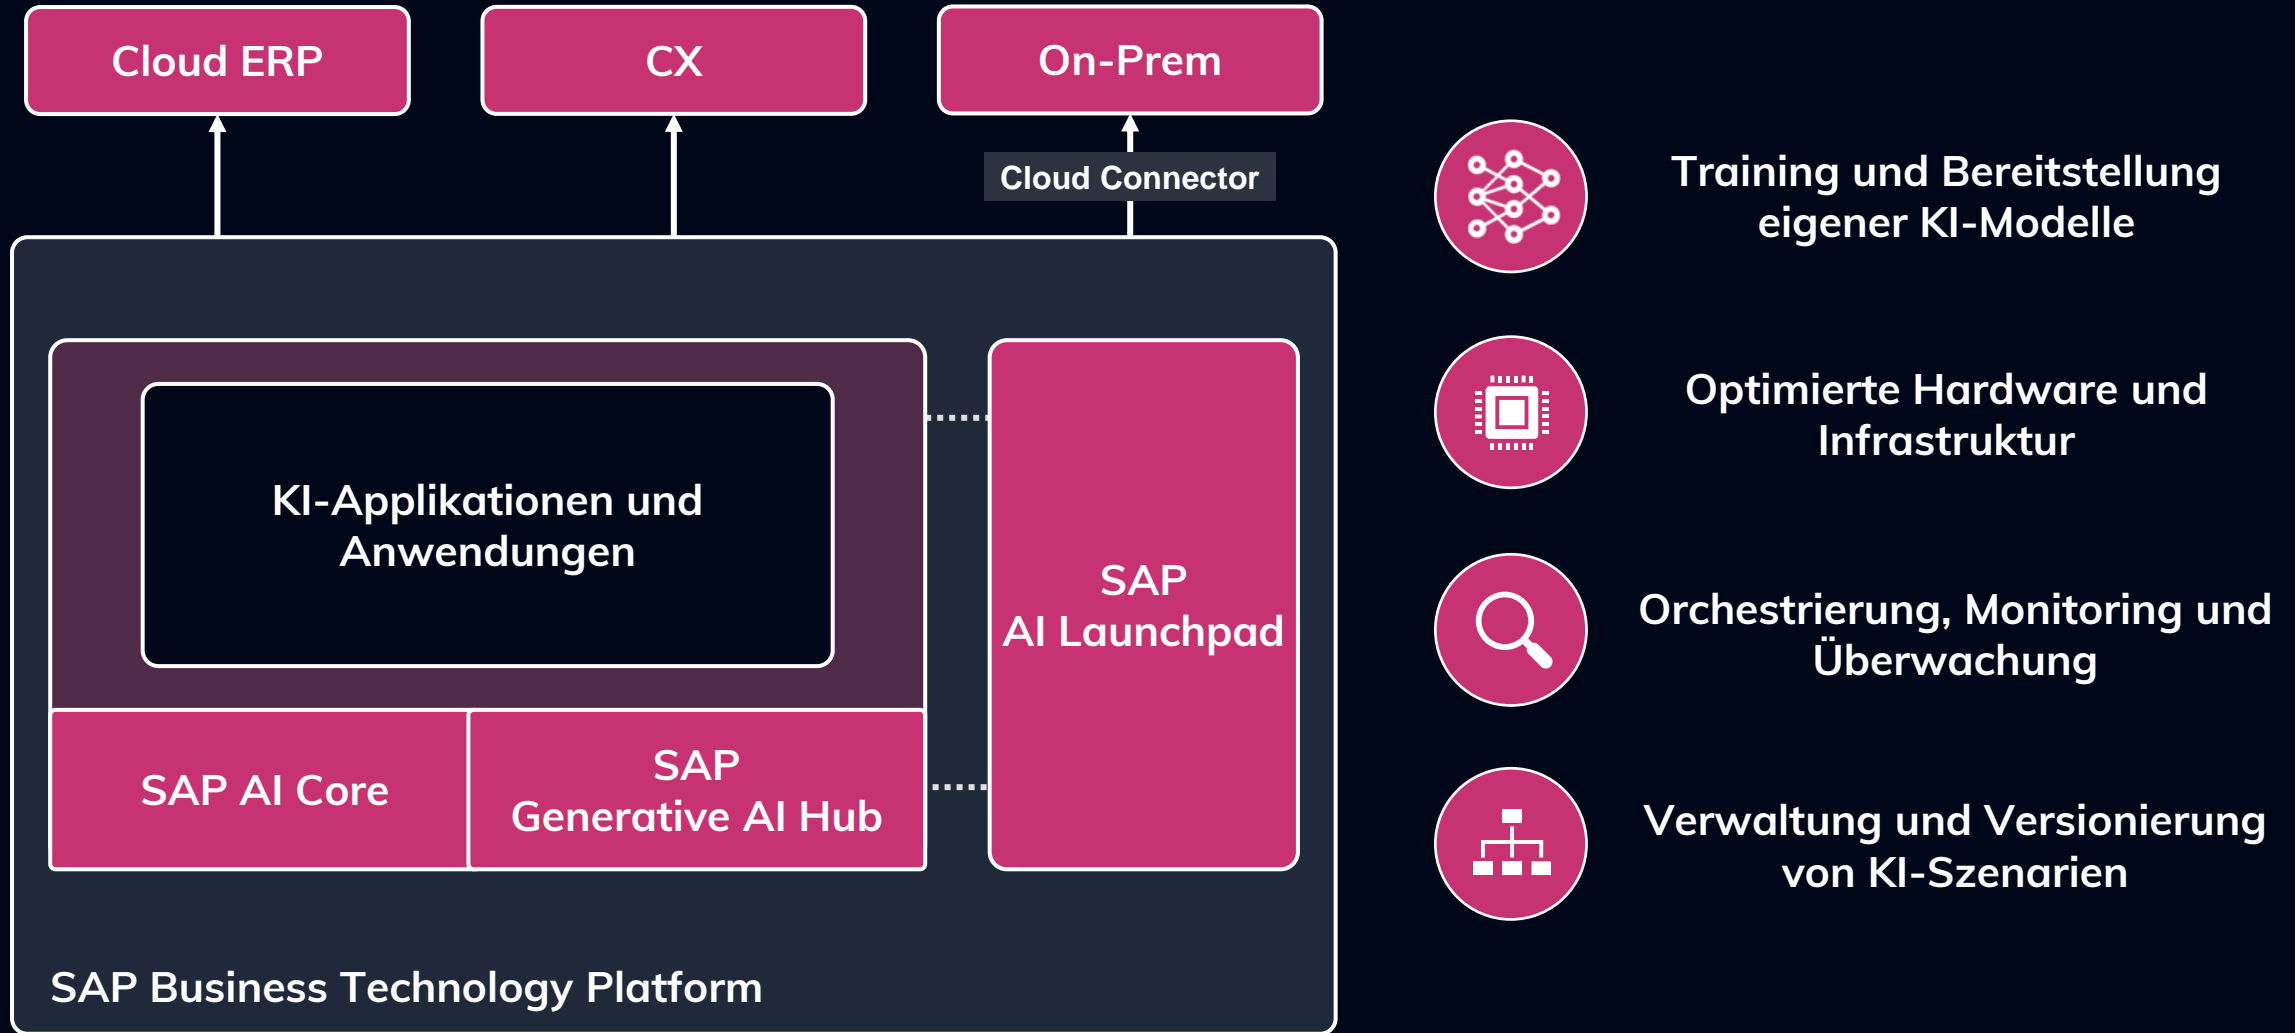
Cloud ERP

CX

On-Prem

Cloud Connector

KI-Applikationen und Anwendungen

SAP AI Launchpad

SAP AI Core

SAP Generative AI Hub

SAP Business Technology Platform

Training und Bereitstellung eigener KI-Modelle

Optimierte Hardware und Infrastruktur

Orchestrierung, Monitoring und Überwachung

Verwaltung und Versionierung von KI-Szenarien